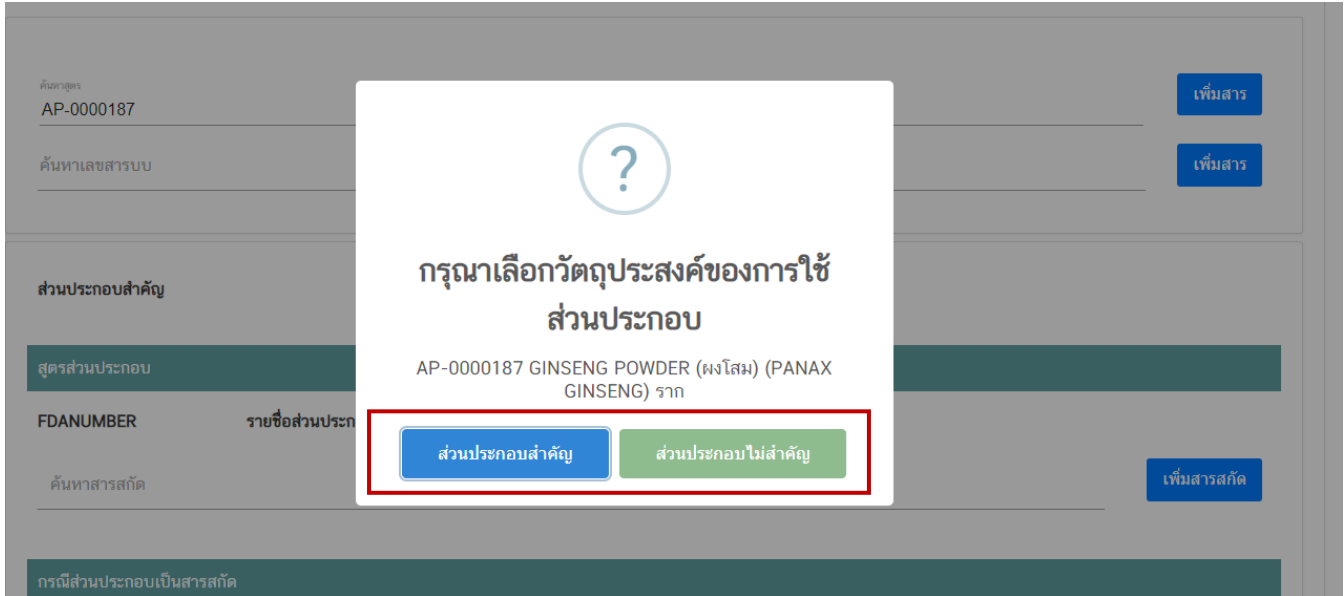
ค้นหาสูตร
AP-0000187

เพิ่มสาร

ค้นหาเลขสารบบ

เพิ่มสาร

ส่วนประกอบสำคัญ

สูตรส่วนประกอบ

FDANUMBER

รายชื่อส่วนประก

ค้นหาสารสกัด

เพิ่มสารสกัด

กรณีส่วนประกอบเป็นสารสกัด

?

กรุณาเลือกวัตถุประสงค์ของการใช้ส่วนประกอบ

AP-0000187 GINSENG POWDER (ผงโสม) (PANAX GINSENG) ราก

ส่วนประกอบสำคัญ

ส่วนประกอบไม่สำคัญ